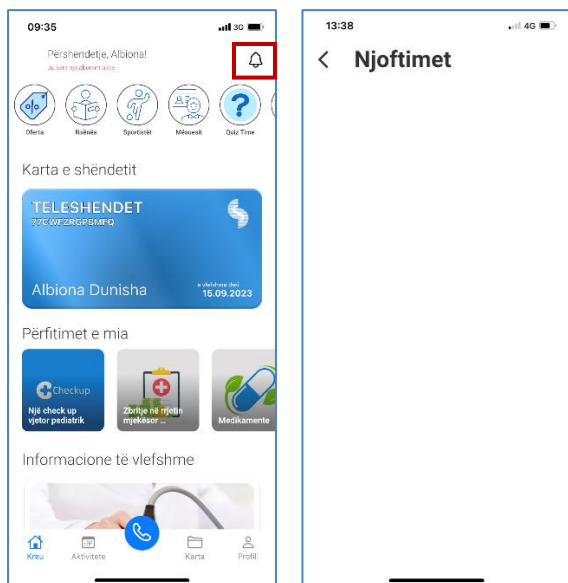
09:35

3G

Përshendetje, Albiona!

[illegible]

Oferta

Nxënës

Sportistët

Mësuesit

Quiz Time

Karta e shëndetit

TELESHENDET

77CWFZRGPBMFQ

Albiona Dunisha

e vlefshme deri

15.09.2023

Përfitimet e mia

Checkup

Një check up vjetor pediatrik

Zbritje në rrjetin mjekësor ...

Medikamente

Informacione të vlefshme

Kreu

Aktivitete

Karta

Profili

13:38

4G

Njoftimet